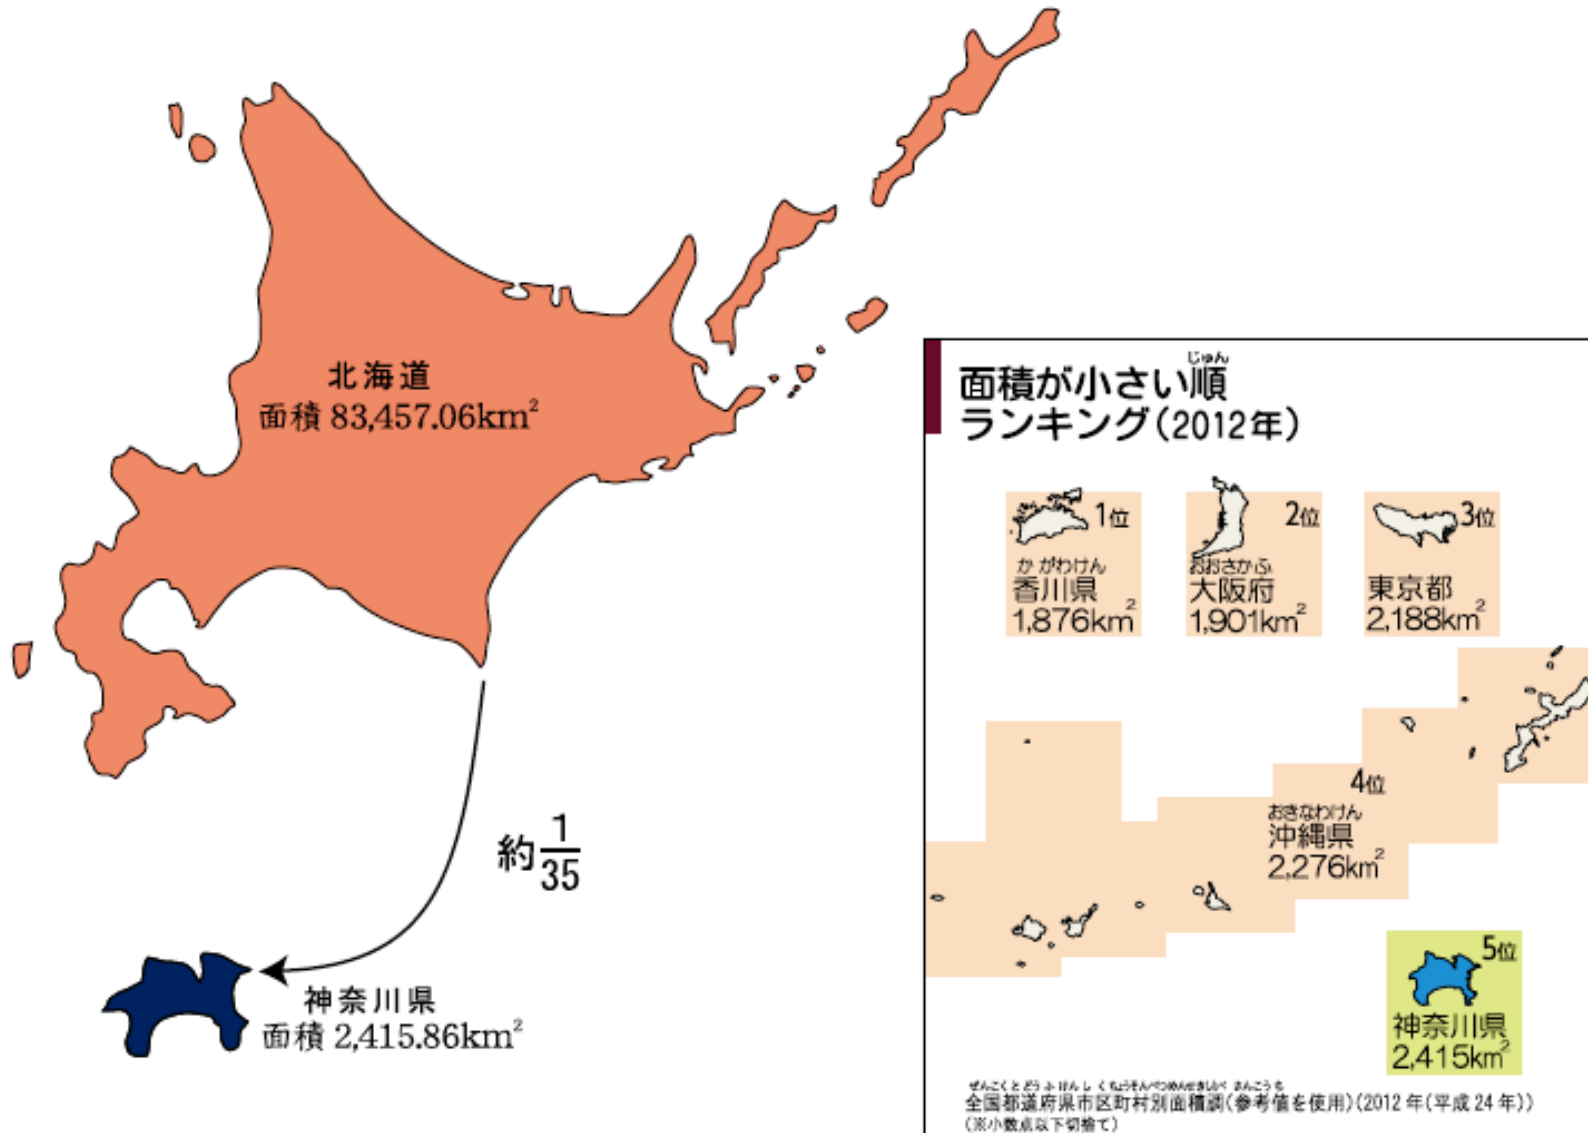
北海道
面積 83,457.06km²

約$\frac{1}{35}$

神奈川県
面積 2,415.86km²

面積が小さい順(じゅん)
ランキング(2012年)

1位
かがわけん
香川県
1,876km²

2位
おおさかふ
大阪府
1,901km²

3位
東京都
2,188km²

4位
おきなわけん
沖縄県
2,276km²

5位
神奈川県
2,415km²

ぜんこくとどうふけんしくちょうそんべつめんせきしらべ さんこうち
全国都道府県市区町村別面積調(参考値を使用)(2012年(平成24年))
(※小数点以下切捨て)